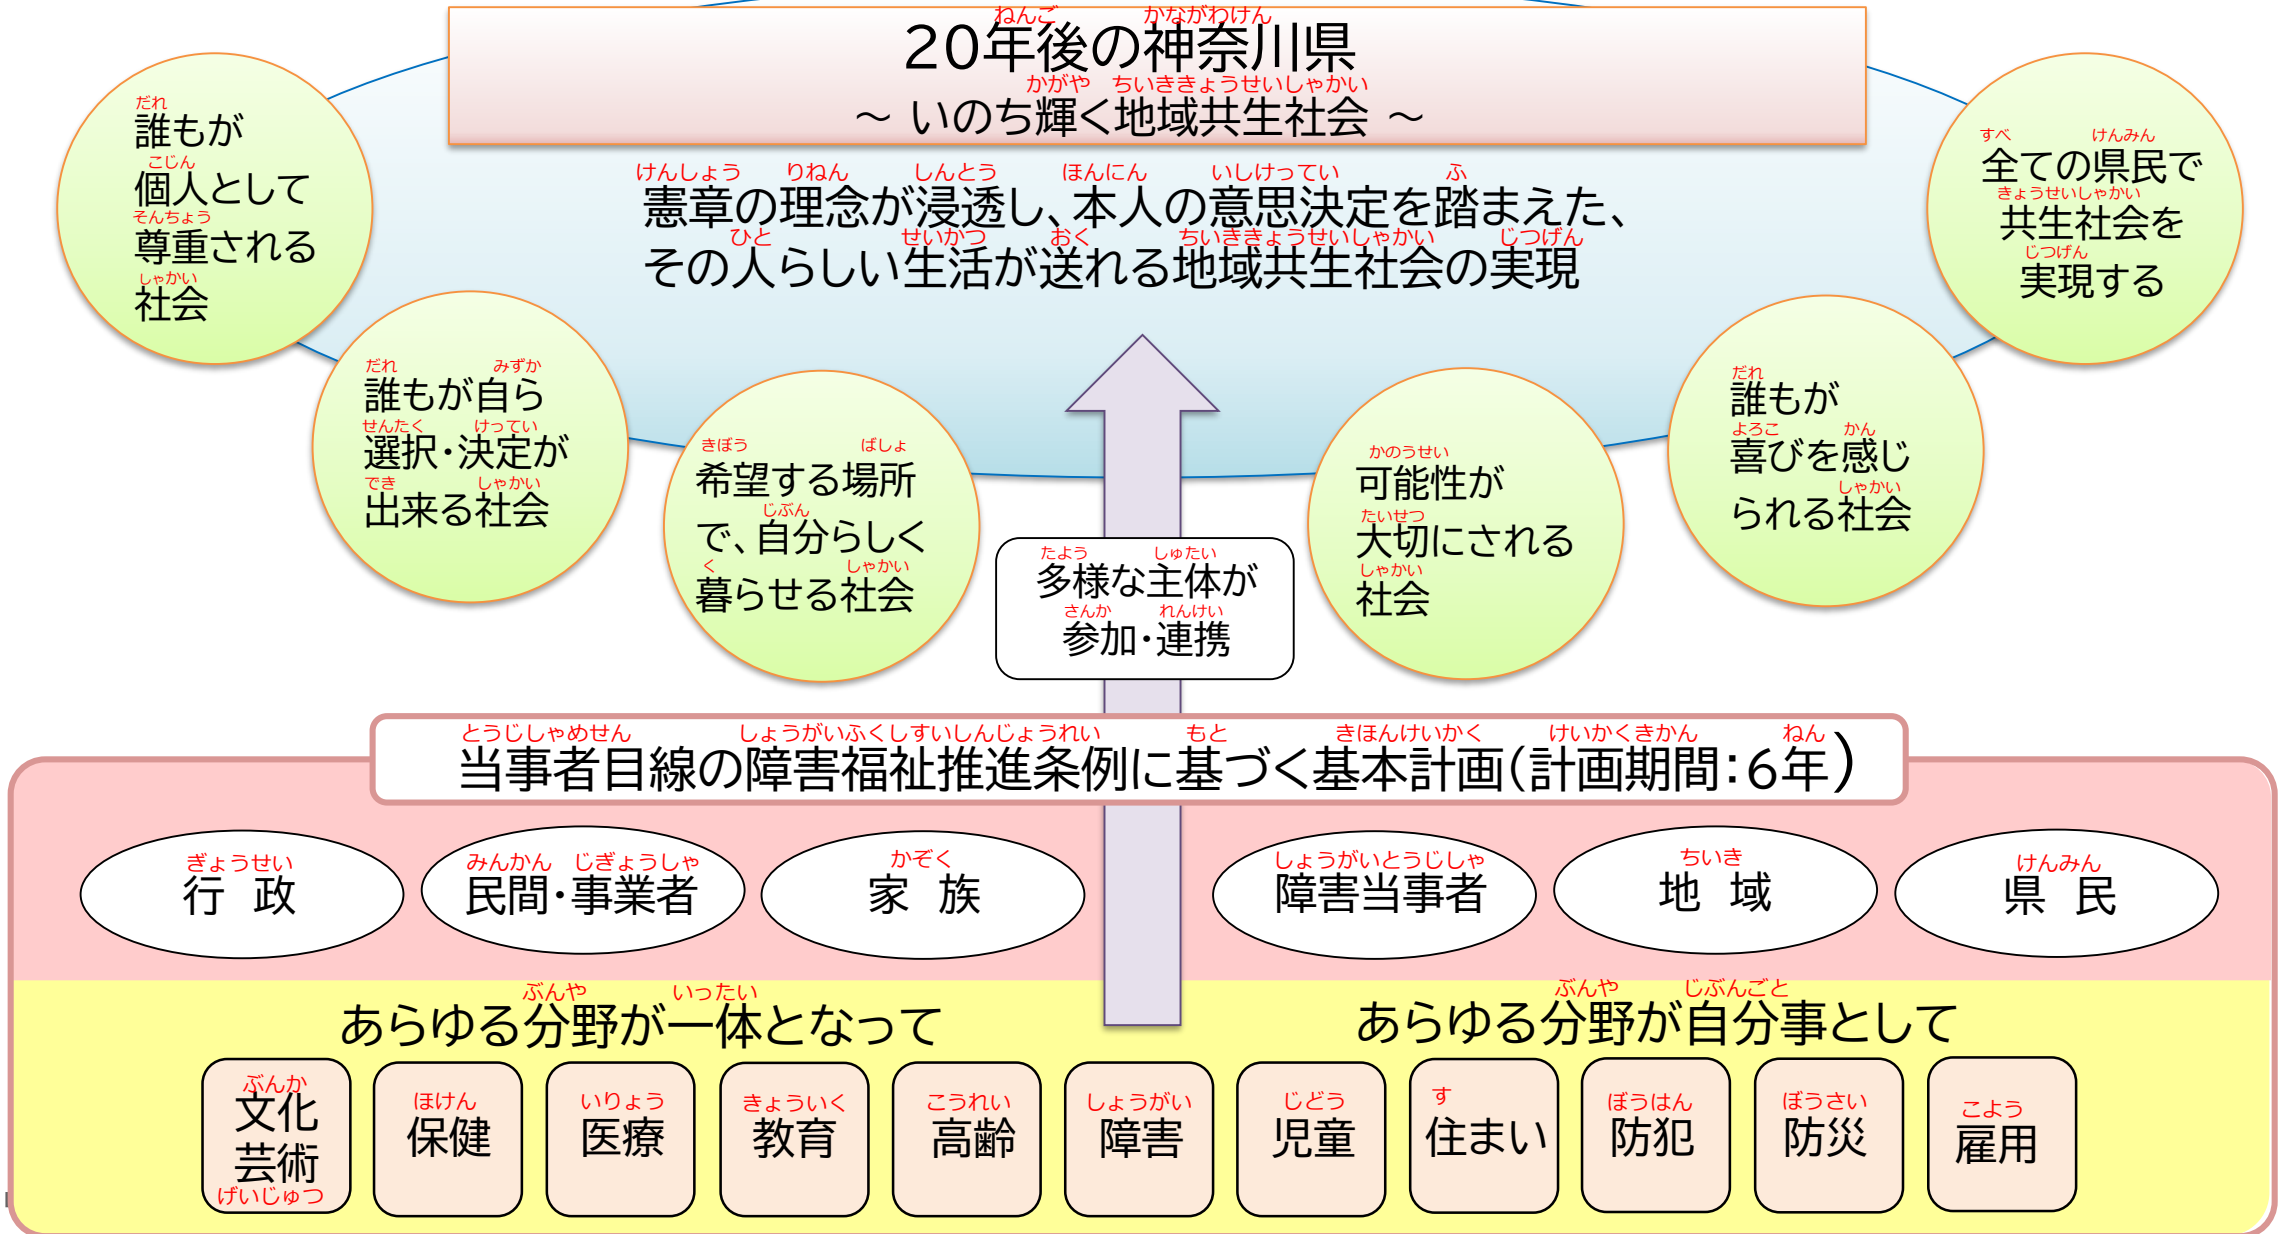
20年後の神奈川県
～ いのち輝く地域共生社会 ～

憲章の理念が浸透し、本人の意思決定を踏まえた、その人らしい生活が送れる地域共生社会の実現

誰もが個人として尊重される社会

誰もが自ら選択・決定が出来る社会

希望する場所で、自分らしく暮らせる社会

多様な主体が参加・連携

可能性が大切にされる社会

誰もが喜びを感じられる社会

全ての県民で共生社会を実現する

当事者目線の障害福祉推進条例に基づく基本計画（計画期間：6年）

行政

民間・事業者

家族

障害当事者

地域

県民

あらゆる分野が一体となって

あらゆる分野が自分事として

文化芸術

保健

医療

教育

高齢

障害

児童

住まい

防犯

防災

雇用